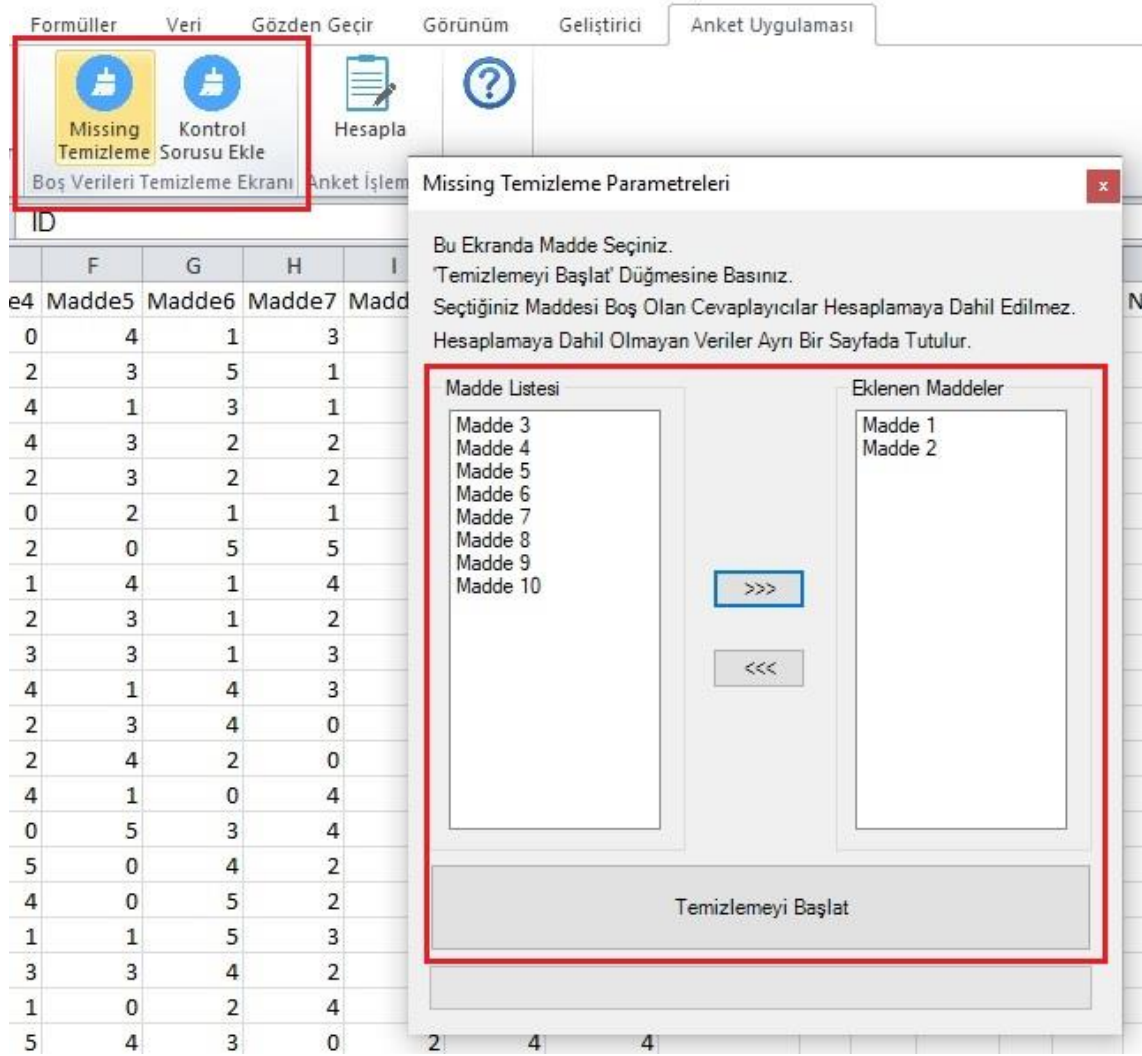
Formüller Veri Gözden Geçir Görünüm Geliştirici Anket Uygulaması

Missing Temizleme
Kontrol Sorusu Ekle
Hesapla
Boş Verileri Temizleme Ekranı
Anket İşlem

ID

| | F | G | H | I |
|---|---|---|---|---|
| e4 | Madde5 | Madde6 | Madde7 | Madd |
| 0 | 4 | 1 | 3 | |
| 2 | 3 | 5 | 1 | |
| 4 | 1 | 3 | 1 | |
| 4 | 3 | 2 | 2 | |
| 2 | 3 | 2 | 2 | |
| 0 | 2 | 1 | 1 | |
| 2 | 0 | 5 | 5 | |
| 1 | 4 | 1 | 4 | |
| 2 | 3 | 1 | 2 | |
| 3 | 3 | 1 | 3 | |
| 4 | 1 | 4 | 3 | |
| 2 | 3 | 4 | 0 | |
| 2 | 4 | 2 | 0 | |
| 4 | 1 | 0 | 4 | |
| 0 | 5 | 3 | 4 | |
| 5 | 0 | 4 | 2 | |
| 4 | 0 | 5 | 2 | |
| 1 | 1 | 5 | 3 | |
| 3 | 3 | 4 | 2 | |
| 1 | 0 | 2 | 4 | |
| 5 | 4 | 3 | 0 | 2 |

N

4 4

Missing Temizleme Parametreleri
x

Bu Ekranda Madde Seçiniz.
'Temizlemeyi Başlat' Düğmesine Basınız.
Seçtiğiniz Maddesi Boş Olan Cevaplayıcılar Hesaplamaya Dahil Edilmez.
Hesaplamaya Dahil Olmayan Veriler Ayrı Bir Sayfada Tutulur.

Madde Listesi
Madde 3
Madde 4
Madde 5
Madde 6
Madde 7
Madde 8
Madde 9
Madde 10

>>>
<<<

Eklenen Maddeler
Madde 1
Madde 2

Temizlemeyi Başlat